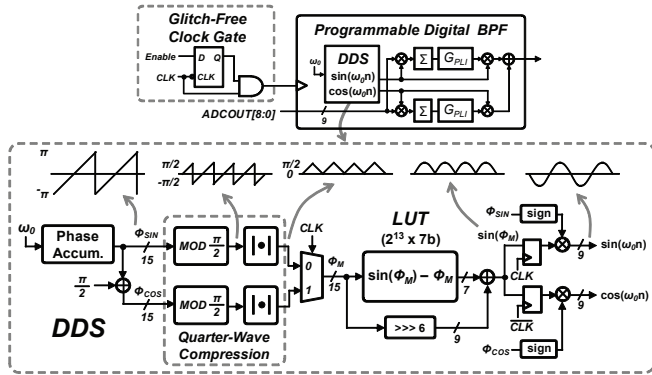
Glitch-Free Clock Gate

Enable
D Q
CLK
CLK

Programmable Digital BPF

$\omega_0$
DDS
$\sin(\omega_0 n)$
$\cos(\omega_0 n)$
$\Sigma$
$G_{PLI}$
$\Sigma$
$G_{PLI}$
ADCOUT[8:0]
9

$\pi$
$-\pi$
$\pi/2$
$-\pi/2$
$\pi/2$
0

$\omega_0$
Phase Accum.
$\Phi_{SIN}$
15
$\frac{\pi}{2}$
$\Phi_{COS}$
15
MOD $\frac{\pi}{2}$
|•|
MOD $\frac{\pi}{2}$
|•|
Quarter-Wave Compression
CLK
0
1
$\Phi_M$
15
LUT
($2^{13}$ x 7b)
$\sin(\Phi_M) - \Phi_M$
7
>>> 6
9
$\sin(\Phi_M)$
$\Phi_{SIN}$
sign
CLK
$\overline{CLK}$
9
$\sin(\omega_0 n)$
9
$\cos(\omega_0 n)$
$\Phi_{COS}$
sign

DDS